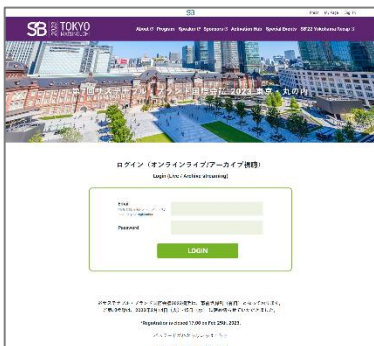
SB TOKYO

About Program Speakers Sponsors Activation Hub Special Events SB'22 Yokohama Group

第7回サステナブル・ブランド国際会議2023東京・丸の内

ログイン（オンラインライブ/アーカイブ視聴）

Login (Live / Archive streaming)

Email

Password

LOGIN

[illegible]

*Registration is closed 17:00 on Feb 28th, 2023.

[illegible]